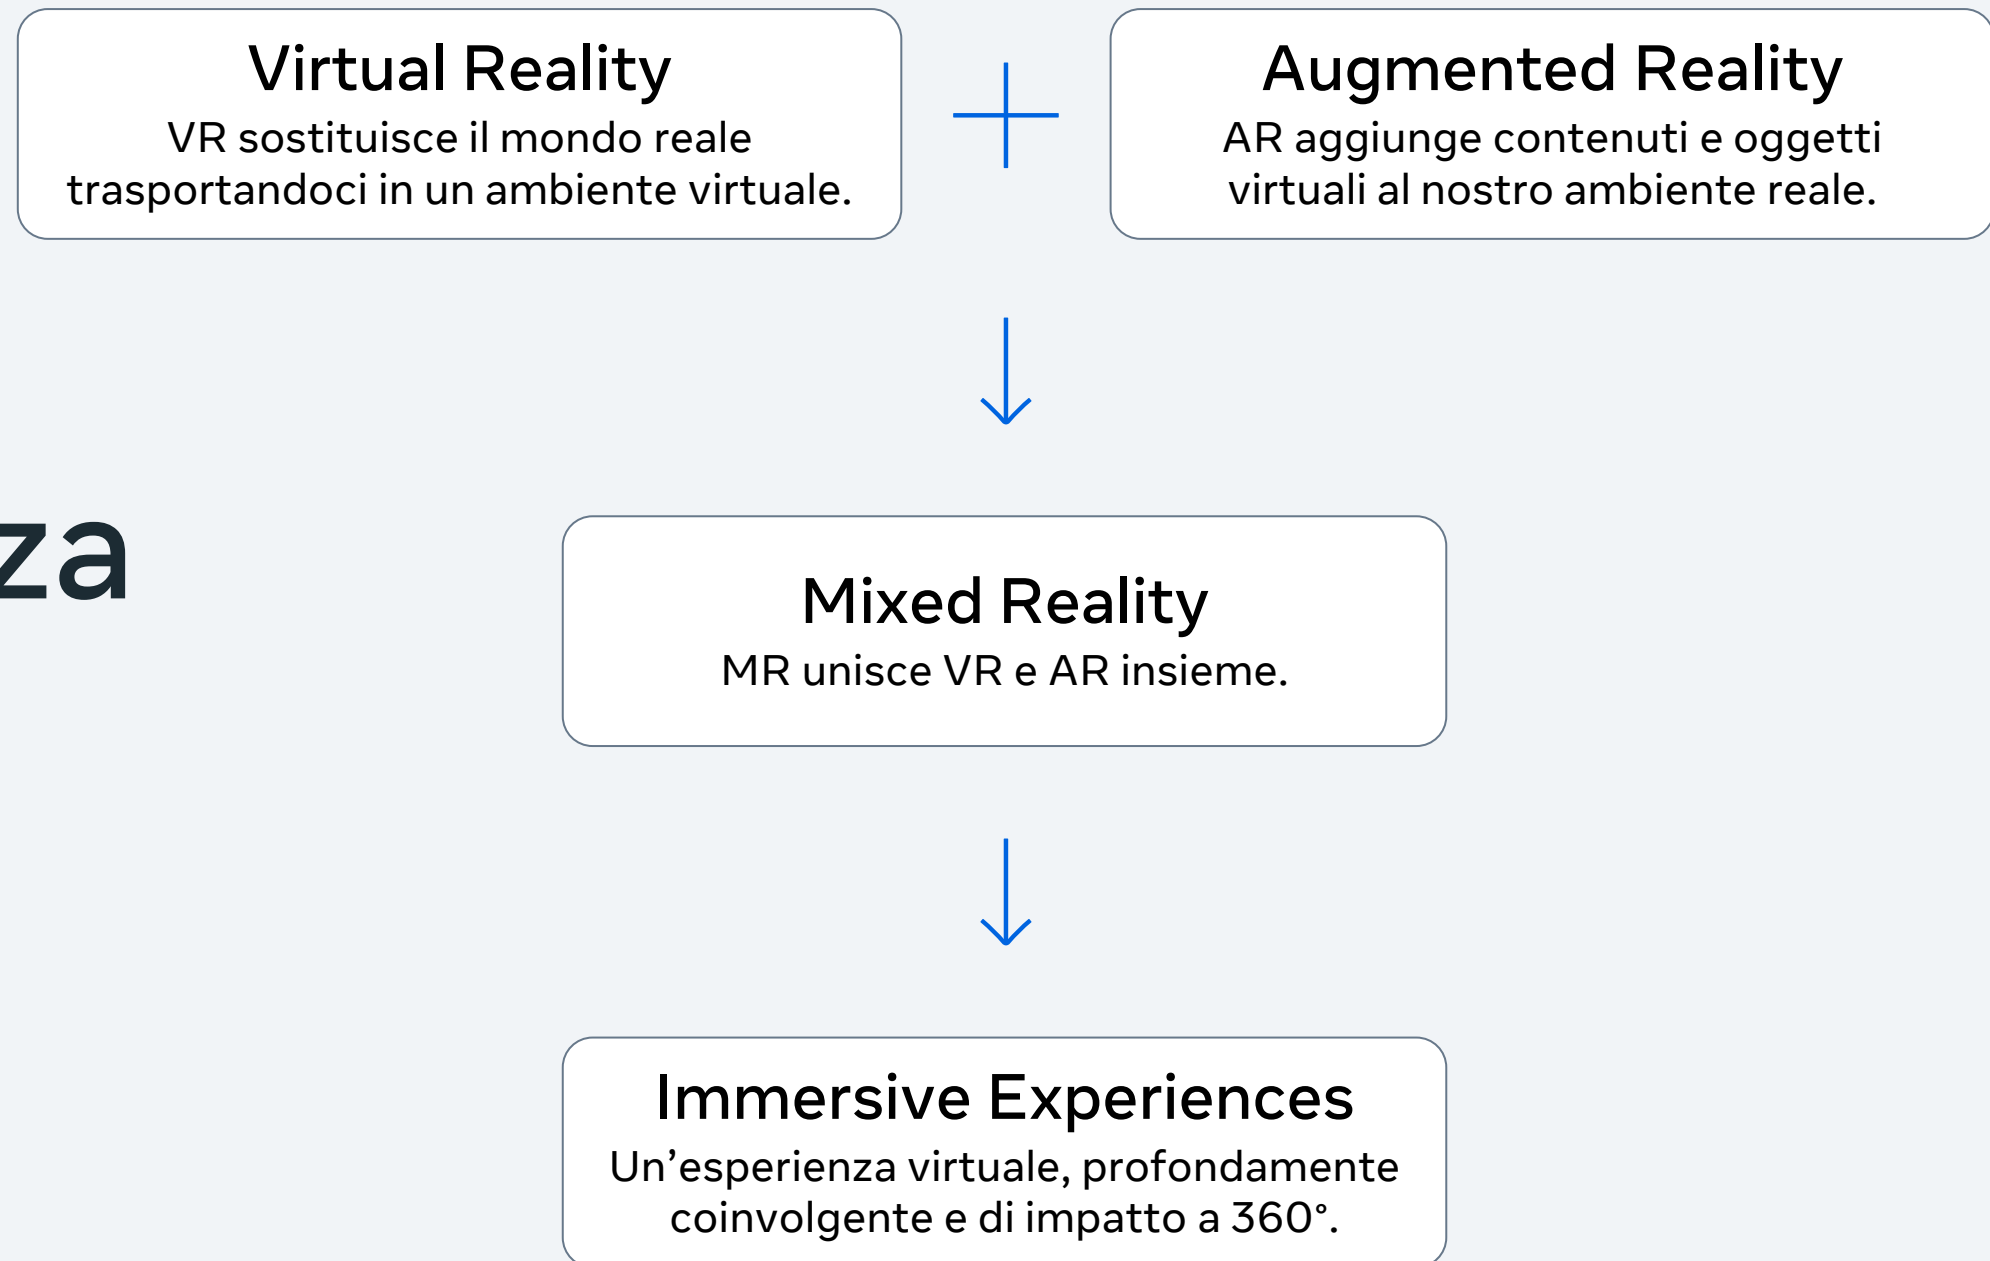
Virtual Reality
VR sostituisce il mondo reale trasportandoci in un ambiente virtuale.

Augmented Reality
AR aggiunge contenuti e oggetti virtuali al nostro ambiente reale.

za

Mixed Reality
MR unisce VR e AR insieme.

Immersive Experiences
Un’esperienza virtuale, profondamente coinvolgente e di impatto a 360°.